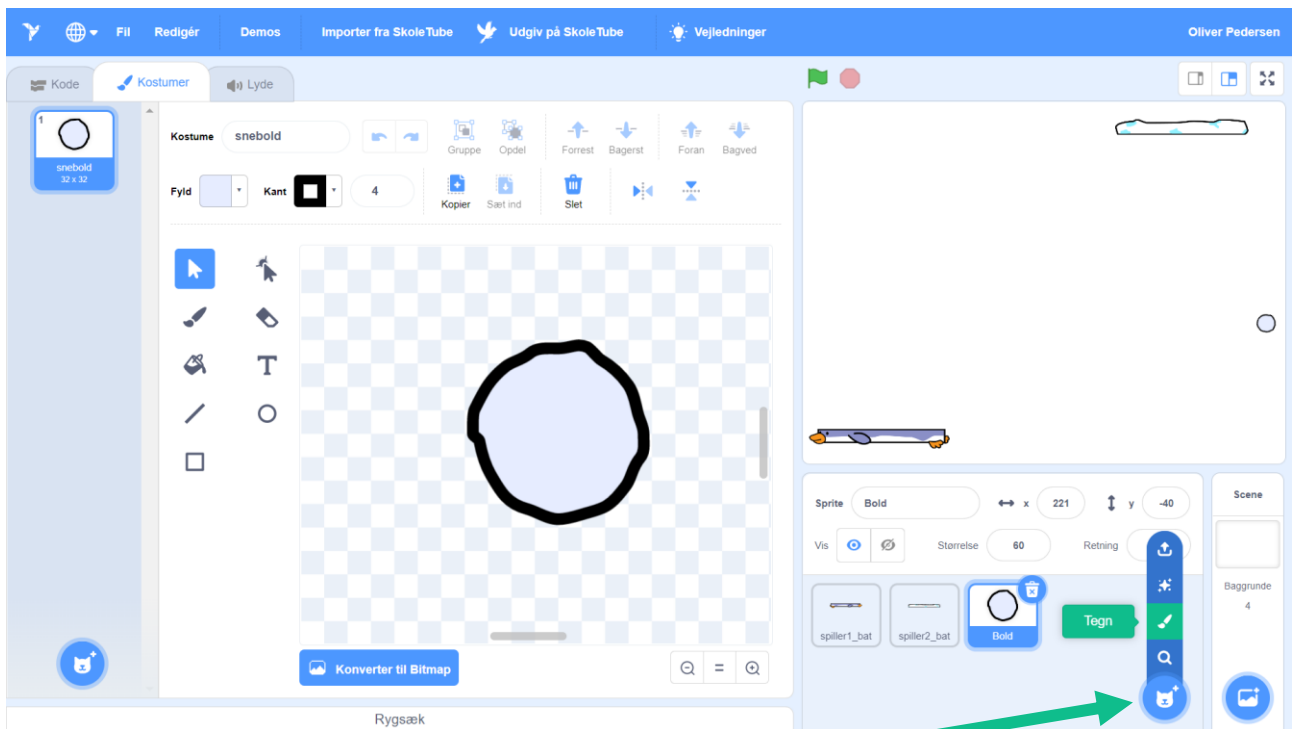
Fil Redigér Demos Importer fra SkoleTube Udgiv på SkoleTube Vejledninger Oliver Pedersen

Kode Kostumer Lyde

1
snebold
32 x 32

Kostume snebold

Gruppe Opdel Forrest Bagerst Foran Bagved

Fyld Kant 4

Kopier Sæt ind Slet

Konverter til Bitmap

Rygsæk

Sprite Bold x 221 y -40

Vis Størrelse 60 Retning

spiller1_bat spiller2_bat Bold

Tegn

Scene

Baggrunde
4